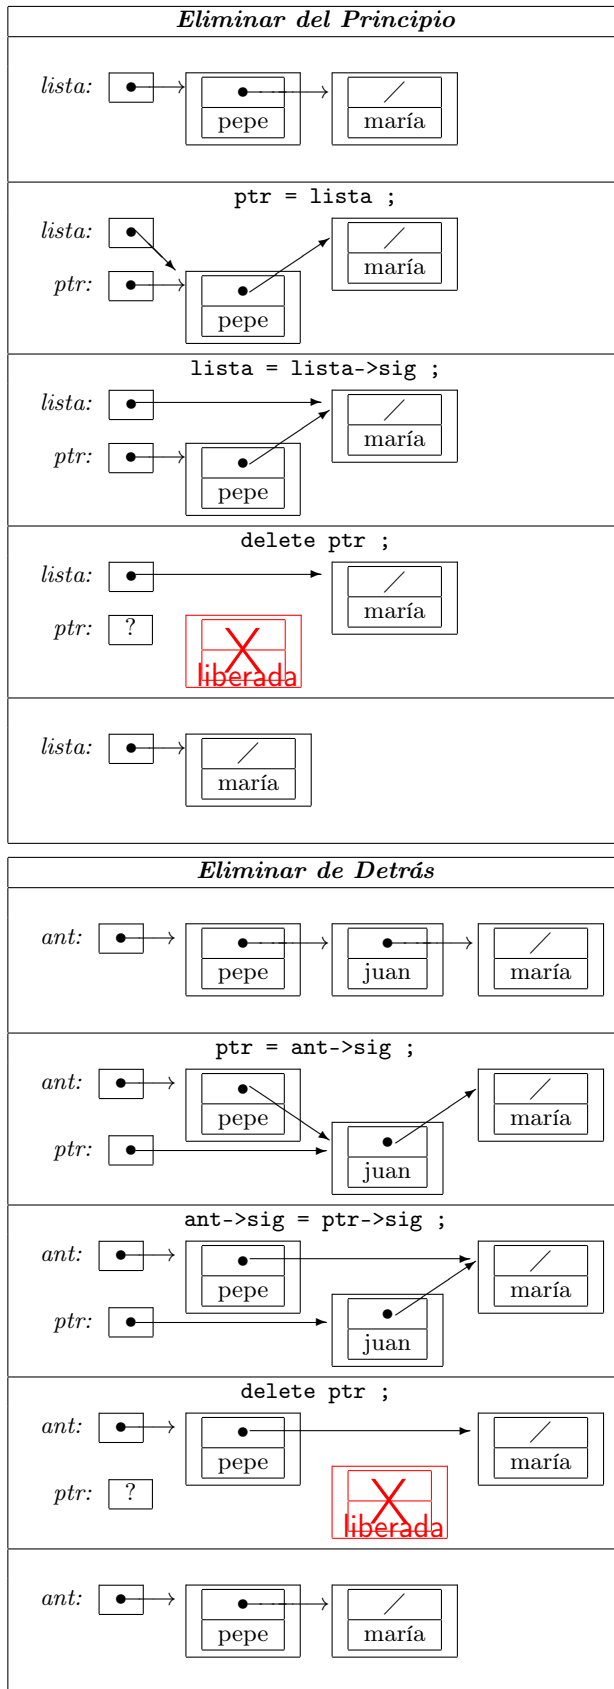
Eliminar del Principio

lista: pepe maría

ptr = lista ;

lista: ptr: maría pepe

lista = lista->sig ;

lista: ptr: maría pepe

delete ptr ;

lista: maría ptr: ? liberada

lista: maría

Eliminar de Detrás

ant: pepe juan maría

ptr = ant->sig ;

ant: pepe maría ptr: juan

ant->sig = ptr->sig ;

ant: pepe maría ptr: juan

delete ptr ;

ant: pepe maría ptr: ? liberada

ant: pepe maría